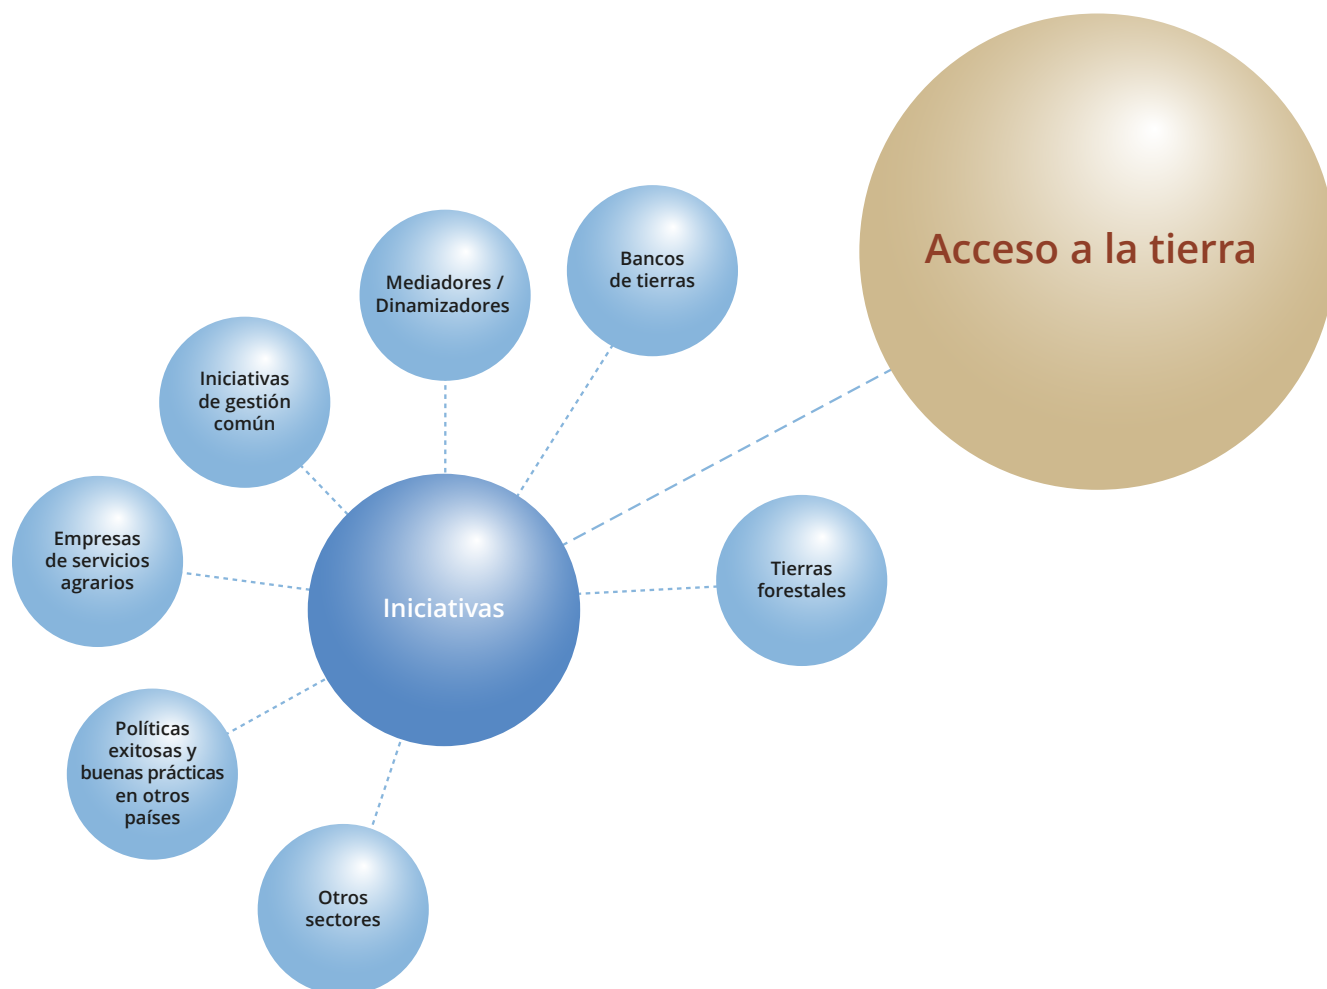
Acceso a la tierra

Bancos de tierras

Mediadores / Dinamizadores

Iniciativas de gestión común

Empresas de servicios agrarios

Iniciativas

Tierras forestales

Políticas exitosas y buenas prácticas en otros países

Otros sectores